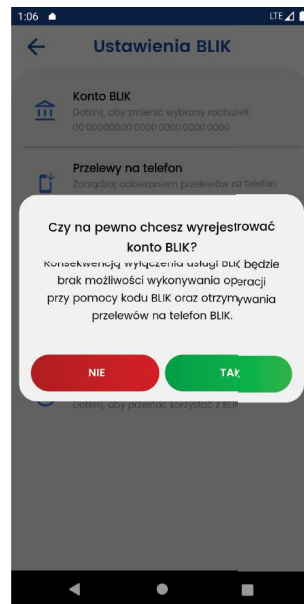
1:06

LTE

Ustawienia BLIK

Konto BLIK

Dotknij, aby zmienić wybrany rachunek

00 0000 0000 0000 0000 0000 0000

Przelewy na telefon

Zarządzaj odbieraniem przelewów na telefon

Czy na pewno chcesz wyrejestrować konto BLIK?

Konsekwencją wyłączenia usługi BLIK będzie brak możliwości wykonywania operacji przy pomocy kodu BLIK oraz otrzymywania przelewów na telefon BLIK.

NIE

TAK

Dotknij, aby przestać korzystać z BLIK